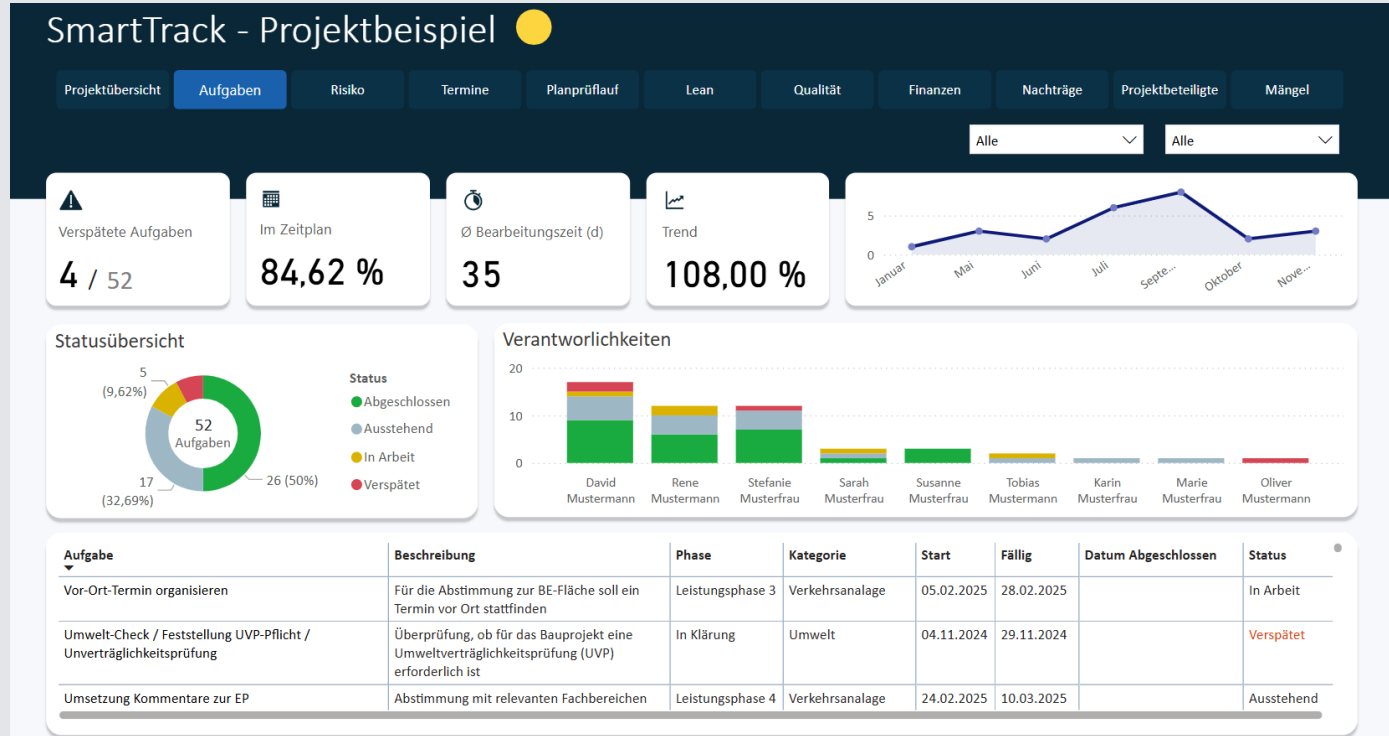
SmartTrack - Projektbeispiel

Projektübersicht | Aufgaben | Risiko | Termine | Planprüflauf | Lean | Qualität | Finanzen | Nachträge | Projektbeteiligte | Mängel

Alle
Alle

Verspätete Aufgaben
4 / 52

Im Zeitplan
84,62 %

Ø Bearbeitungszeit (d)
35

Trend
108,00 %

5
0
Januar Mai Juni Juli Septe... Oktober Nove...

Statusübersicht
5 (9,62%)
52 Aufgaben
17 (32,69%)
26 (50%)
Status
Abgeschlossen
Ausstehend
In Arbeit
Verspätet

Verantworlichkeiten
20
10
0
David Mustermann
Rene Mustermann
Stefanie Musterfrau
Sarah Musterfrau
Susanne Musterfrau
Tobias Mustermann
Karin Musterfrau
Marie Musterfrau
Oliver Mustermann

| Aufgabe | Beschreibung | Phase | Kategorie | Start | Fällig | Datum Abgeschlossen | Status |
|---|---|---|---|---|---|---|---|
| Vor-Ort-Termin organisieren | Für die Abstimmung zur BE-Fläche soll ein Termin vor Ort stattfinden | Leistungsphase 3 | Verkehrsanalage | 05.02.2025 | 28.02.2025 | | In Arbeit |
| Umwelt-Check / Feststellung UVP-Pflicht / Unverträglichkeitsprüfung | Überprüfung, ob für das Bauprojekt eine Umweltverträglichkeitsprüfung (UVP) erforderlich ist | In Klärung | Umwelt | 04.11.2024 | 29.11.2024 | | Verspätet |
| Umsetzung Kommentare zur EP | Abstimmung mit relevanten Fachbereichen | Leistungsphase 4 | Verkehrsanalage | 24.02.2025 | 10.03.2025 | | Ausstehend |